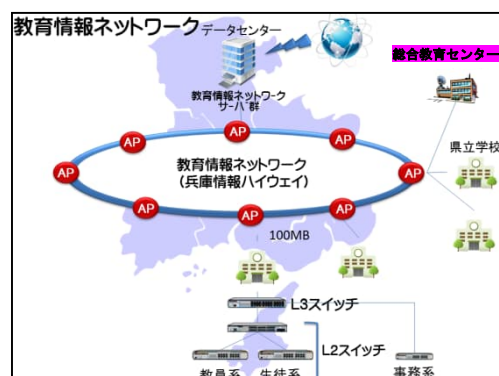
教育情報ネットワーク
データセンター
総合教育センター
教育情報ネットワーク
サーバ群
AP
AP
AP
AP
AP
AP
AP
AP
AP
教育情報ネットワーク
(兵庫情報ハイウェイ)
県立学校
100MB
L3スイッチ
L2スイッチ
教務系
生徒系
事務系